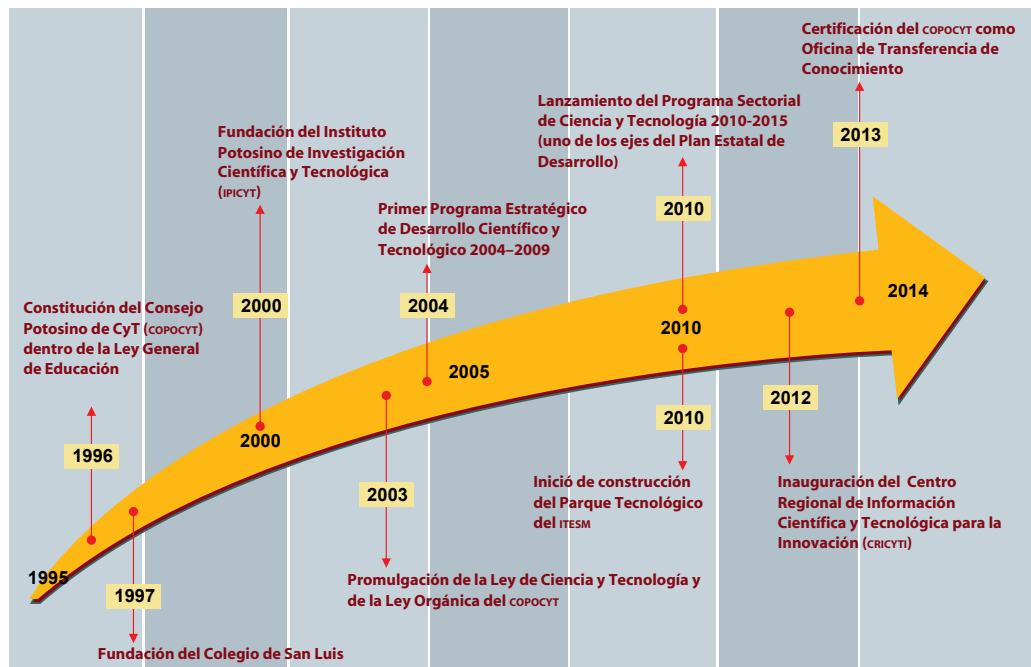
Certificación del COPOCYT como Oficina de Transferencia de Conocimiento

2013

Lanzamiento del Programa Sectorial de Ciencia y Tecnología 2010-2015 (uno de los ejes del Plan Estatal de Desarrollo)

2010

Fundación del Instituto Potosino de Investigación Científica y Tecnológica (IPICYT)

Primer Programa Estratégico de Desarrollo Científico y Tecnológico 2004–2009

2000

2004

Constitución del Consejo Potosino de CyT (COPOCYT) dentro de la Ley General de Educación

2014

2010

2005

2012

2010

1996

2000

2003

Inició de construcción del Parque Tecnológico del ITESM

Inauguración del Centro Regional de Información Científica y Tecnológica para la Innovación (CRICYTI)

1995

1997

Promulgación de la Ley de Ciencia y Tecnología y de la Ley Orgánica del COPOCYT

Fundación del Colegio de San Luis